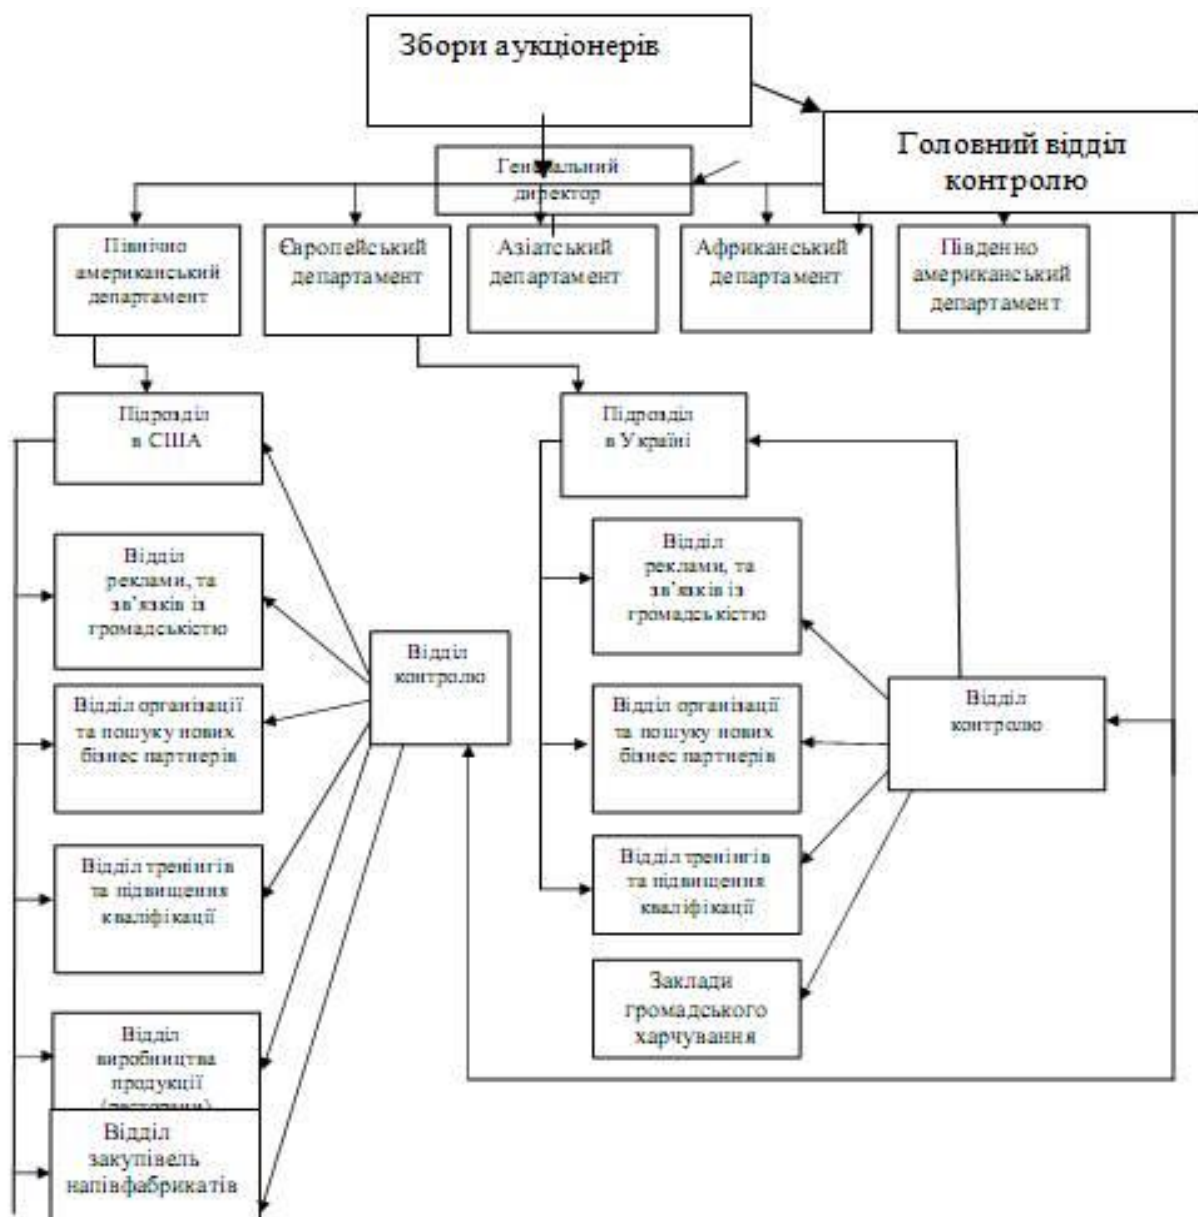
Збори аукціонерів

Головний відділ контролю

Генеральний директор

Північно американський департамент

Європейський департамент

Азіатський департамент

Африканський департамент

Південно американський департамент

Підрозділ в США

Відділ реклами, та зв'язків із громадськістю

Відділ організації та пошуку нових бізнес партнерів

Відділ тренінгів та підвищення кваліфікації

Відділ виробництва продукції ([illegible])

Відділ закупівель напівфабрикатів

Відділ контролю

Підрозділ в Україні

Відділ реклами, та зв'язків із громадськістю

Відділ організації та пошуку нових бізнес партнерів

Відділ тренінгів та підвищення кваліфікації

Заклади громадського харчування

Відділ контролю